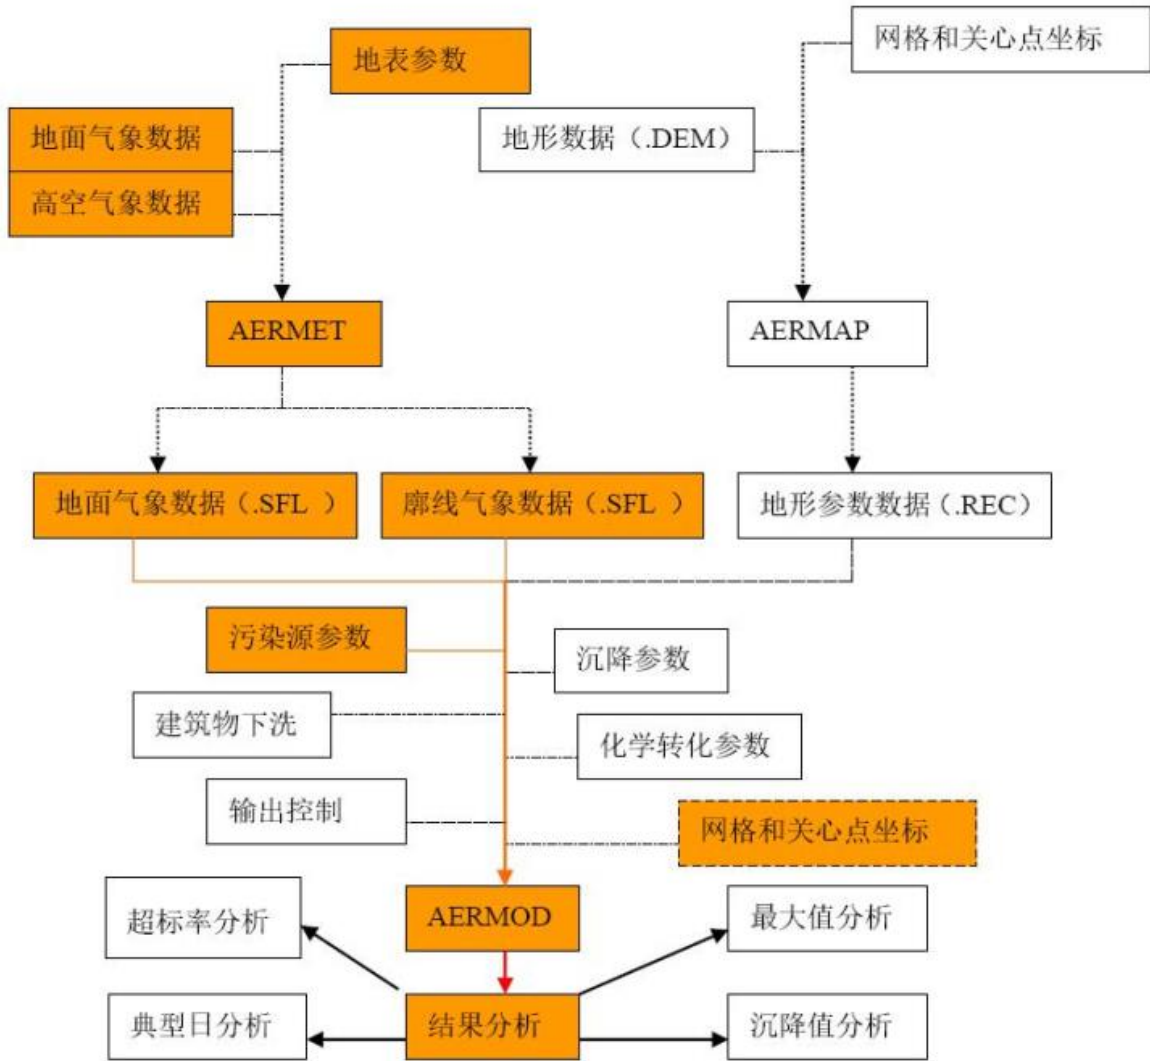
地表参数

网格和关心点坐标

地面气象数据

高空气象数据

地形数据（.DEM）

AERMET

AERMAP

地面气象数据（.SFL ）

廓线气象数据（.SFL ）

地形参数数据（.REC）

污染源参数

沉降参数

建筑物下洗

化学转化参数

输出控制

网格和关心点坐标

超标率分析

AERMOD

最大值分析

典型日分析

结果分析

沉降值分析